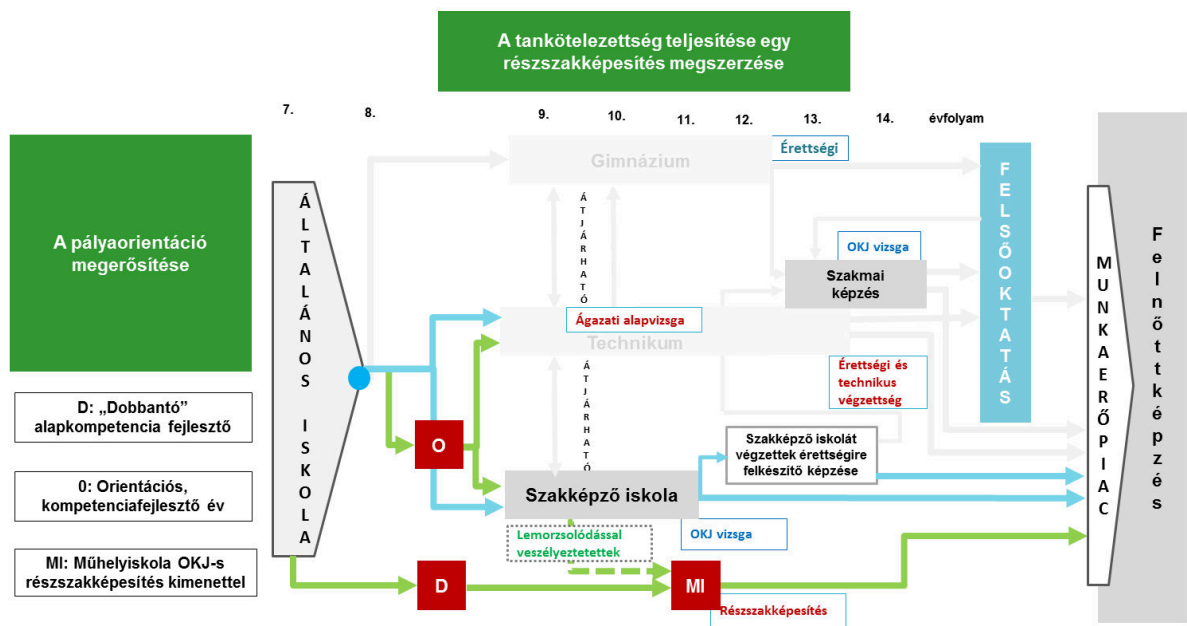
A tankötelezettség teljesítése egy részszakképesítés megszerzése

7. 8. 9. 10. 11. 12. 13. 14. évfolyam

A pályaorientáció megerősítése

D: „Dobbantó" alapkompetencia fejlesztő

0: Orientációs, kompetenciafejlesztő év

MI: Műhelyiskola OKJ-s részszakképesítés kimenettel

ÁLTALÁNOS ISKOLA

Gimnázium

Érettségi

ÁTJÁRHATÓ

OKJ vizsga

Szakmai képzés

FELSŐOKTATÁS

Ágazati alapvizsga

Technikum

ÁTJÁRHATÓ

Érettségi és technikus végzettség

O

Szakképző iskolát végzettek érettségire felkészítő képzése

Szakképző iskola

MUNKAERŐPIAC

Felnőttképzés

Lemorzsolódással veszélyeztetettek

OKJ vizsga

D

MI

Részszakképesítés